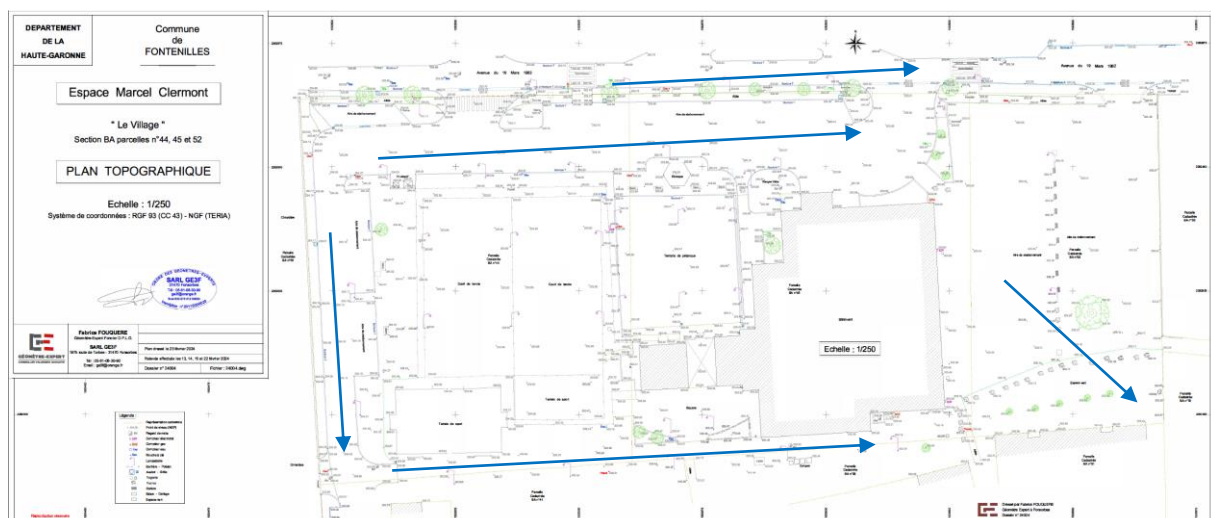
DEPARTEMENT DE LA HAUTE-GARONNE

Commune de FONTENILLES

Espace Marcel Clermont

" Le Village "
Section BA parcelles n°44, 45 et 52

PLAN TOPOGRAPHIQUE

Echelle : 1/250
Système de coordonnées : RGF 93 (CC 43) - NGF (TERIA)

SARL GESF

Fabrice FOUQUERE
Géomètre-Expert Foncier D.P.L.G.

SARL GESF

Dossier n° 24004

Fichier : 24004.dwg

Avenue du 19 Mars 1962

Avenue du 19 Mars 1962

Court de tennis

Court de tennis

Terrain de pétanque

Bâtiment

Echelle : 1/250

Légende